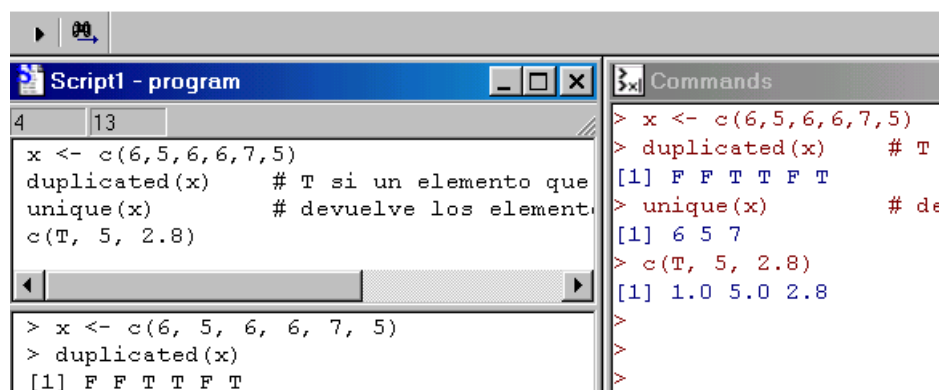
Script1 - program

4 13

x <- c(6,5,6,6,7,5)
duplicated(x) # T si un elemento que
unique(x) # devuelve los element
c(T, 5, 2.8)

> x <- c(6, 5, 6, 6, 7, 5)
> duplicated(x)
[1] F F T T F T

Commands

> x <- c(6,5,6,6,7,5)
> duplicated(x) # T
[1] F F T T F T
> unique(x) # de
[1] 6 5 7
> c(T, 5, 2.8)
[1] 1.0 5.0 2.8
>
>
>